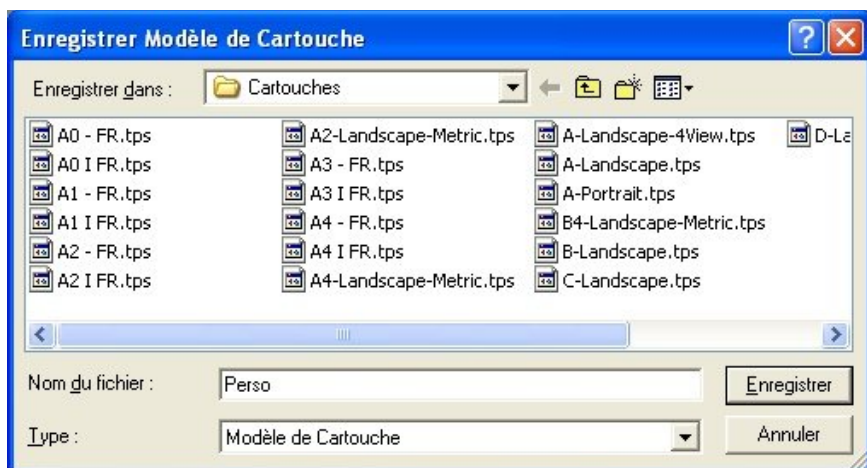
Enregistrer Modèle de Cartouche

Enregistrer dans : Cartouches

A0 - FR.tps
A0 I FR.tps
A1 - FR.tps
A1 I FR.tps
A2 - FR.tps
A2 I FR.tps

A2-Landscape-Metric.tps
A3 - FR.tps
A3 I FR.tps
A4 - FR.tps
A4 I FR.tps
A4-Landscape-Metric.tps

A-Landscape-4View.tps
A-Landscape.tps
A-Portrait.tps
B4-Landscape-Metric.tps
B-Landscape.tps
C-Landscape.tps

D-La

Nom du fichier : Perso

Enregistrer

Type : Modèle de Cartouche

Annuler